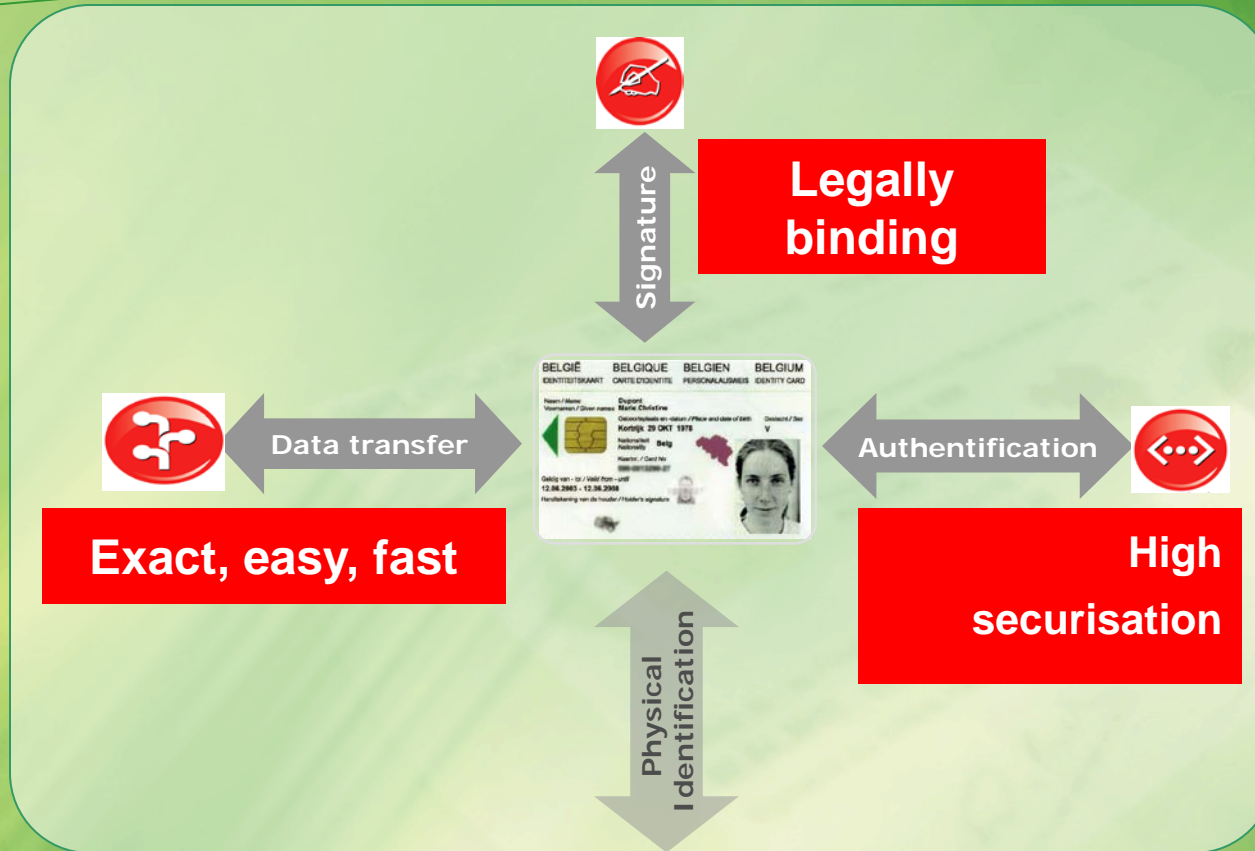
Signature

Legally binding

BELGIË BELGIQUE BELGIEN BELGIUM
IDENTITEITSKAART CARTE D'IDENTITE PERSONALAUSWEIS IDENTITY CARD

Dupont
Marie Christine
Kortrijk 29 OKT 1978
Belg
V
12.06.2003 - 12.06.2008

Data transfer

Authentification

Exact, easy, fast

High securisation

Physical Identification